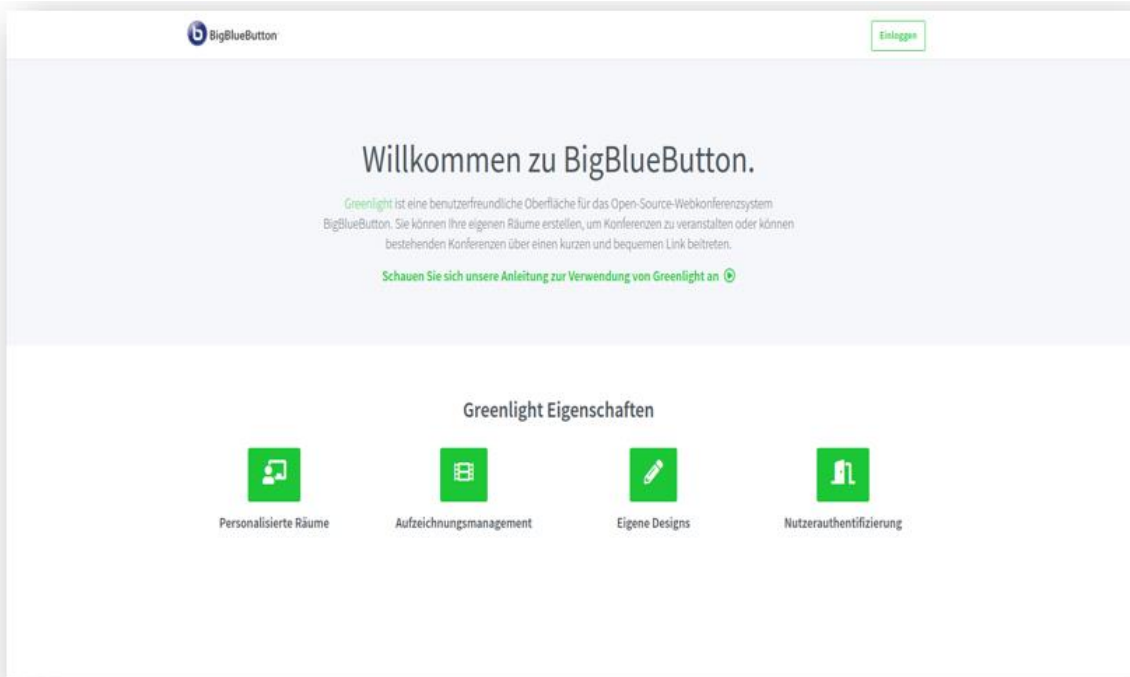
BigBlueButton

Einloggen

Willkommen zu BigBlueButton.

Greenlight ist eine benutzerfreundliche Oberfläche für das Open-Source-Webkonferenzsystem BigBlueButton. Sie können Ihre eigenen Räume erstellen, um Konferenzen zu veranstalten oder können bestehenden Konferenzen über einen kurzen und bequemen Link beitreten.

Schauen Sie sich unsere Anleitung zur Verwendung von Greenlight an

Greenlight Eigenschaften

Personalisierte Räume

Aufzeichnungsmanagement

Eigene Designs

Nutzerauthentifizierung